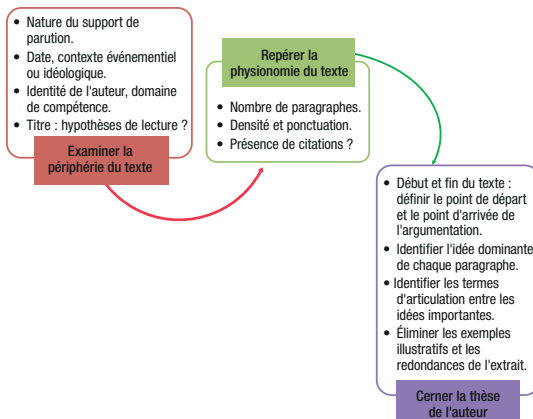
- Nature du support de parution.
- Date, contexte événementiel ou idéologique.
- Identité de l'auteur, domaine de compétence.
- Titre : hypothèses de lecture ?

Examiner la périphérie du texte

Repérer la physionomie du texte

- Nombre de paragraphes.
- Densité et ponctuation.
- Présence de citations ?

- Début et fin du texte : définir le point de départ et le point d'arrivée de l'argumentation.
- Identifier l'idée dominante de chaque paragraphe.
- Identifier les termes d'articulation entre les idées importantes.
- Éliminer les exemples illustratifs et les redondances de l'extrait.

Cerner la thèse de l'auteur